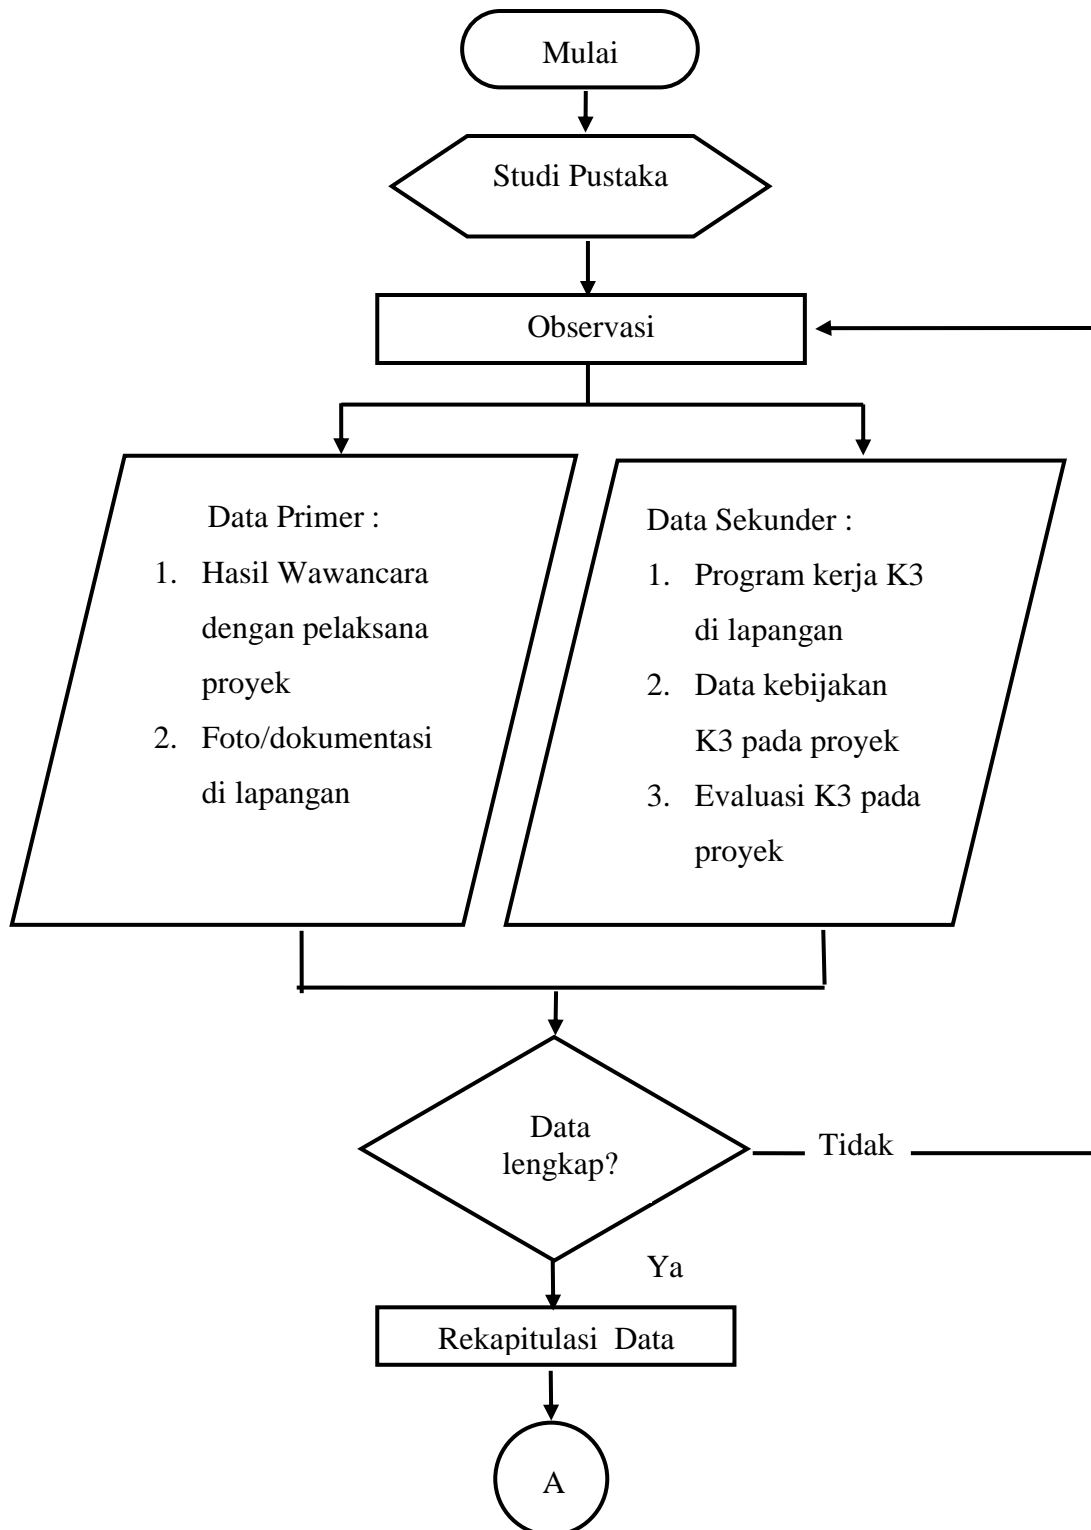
Mulai

Studi Pustaka

Observasi

Data Primer :
1. Hasil Wawancara dengan pelaksana proyek
2. Foto/dokumentasi di lapangan

Data Sekunder :
1. Program kerja K3 di lapangan
2. Data kebijakan K3 pada proyek
3. Evaluasi K3 pada proyek

Data lengkap?

Tidak

Ya

Rekapitulasi Data

A